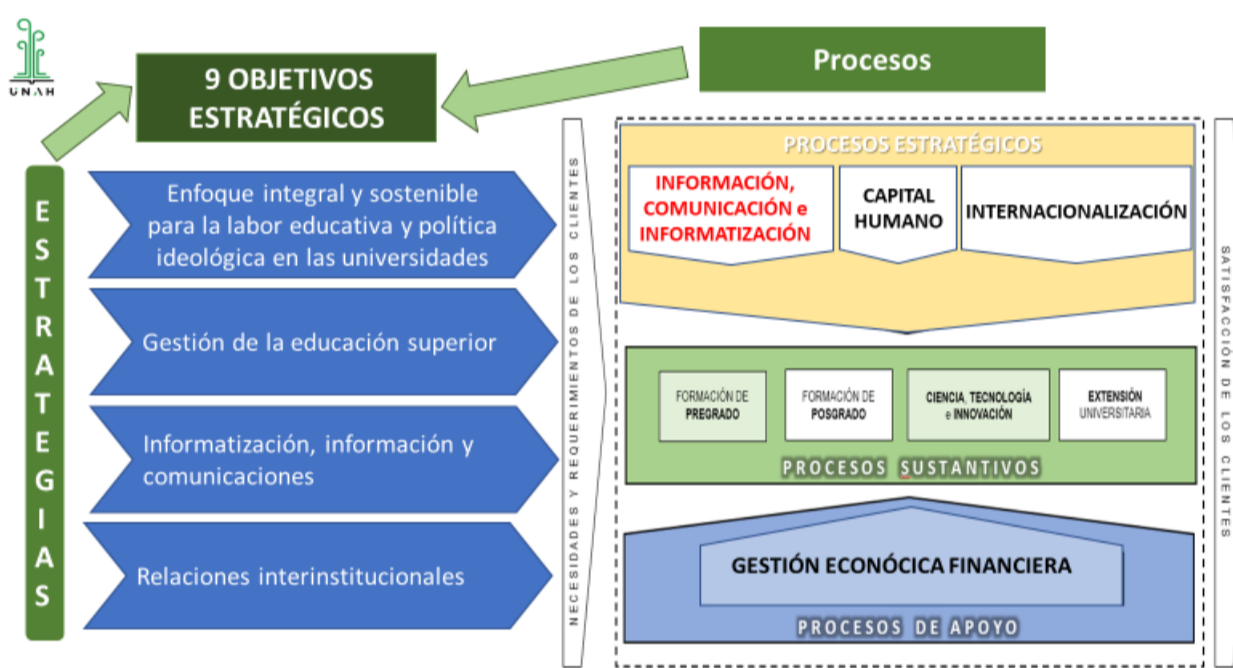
UNAH

9 OBJETIVOS ESTRATÉGICOS

Procesos

ESTRATEGIAS

Enfoque integral y sostenible para la labor educativa y política ideológica en las universidades

Gestión de la educación superior

Informatización, información y comunicaciones

Relaciones interinstitucionales

NECESIDADES Y REQUERIMIENTOS DE LOS CLIENTES

PROCESOS ESTRATÉGICOS

INFORMACIÓN, COMUNICACIÓN e INFORMATIZACIÓN

CAPITAL HUMANO

INTERNACIONALIZACIÓN

FORMACIÓN DE PREGRADO

FORMACIÓN DE POSGRADO

CIENCIA, TECNOLOGÍA e INNOVACIÓN

EXTENSIÓN UNIVERSITARIA

PROCESOS SUSTANTIVOS

GESTIÓN ECONÓCICA FINANCIERA

PROCESOS DE APOYO

SATISFACCIÓN DE LOS CLIENTES